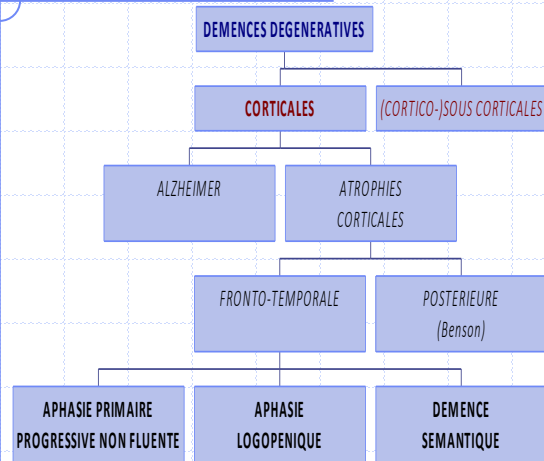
DEMENCES DEGENERATIVES

CORTICALES

(CORTICO-)SOUS CORTICALES

ALZHEIMER

ATROPHIES CORTICALES

FRONTO-TEMPORALE

POSTERIEURE (Benson)

APHASIE PRIMAIRE PROGRESSIVE NON FLUENTE

APHASIE LOGOPENIQUE

DEMENCE SEMANTIQUE